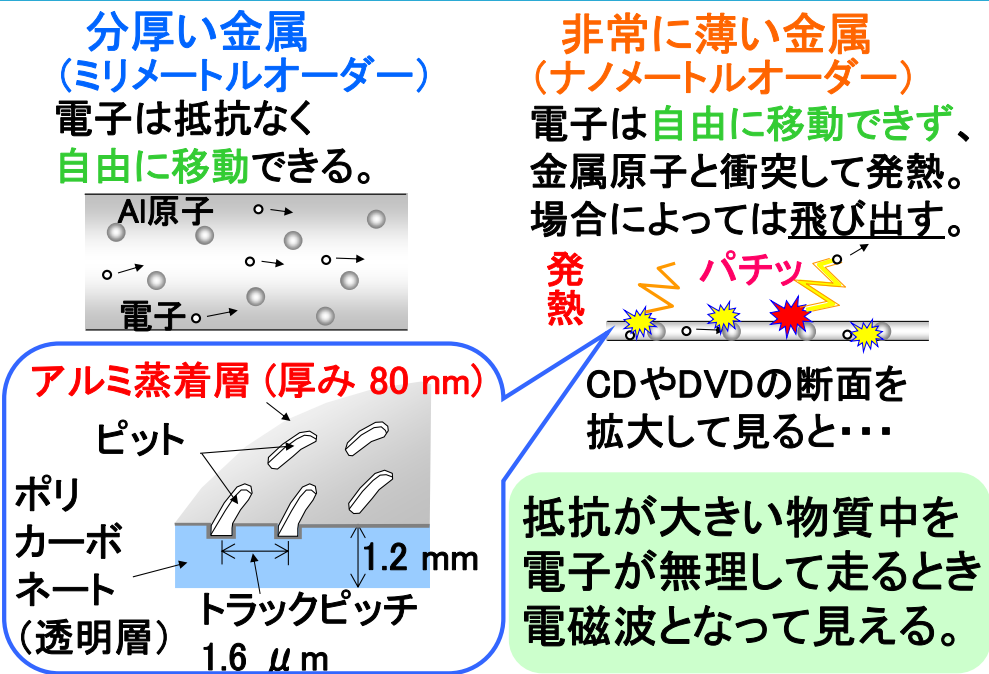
分厚い金属
（ミリメートルオーダー）
電子は抵抗なく自由に移動できる。

Al原子

電子

非常に薄い金属
（ナノメートルオーダー）
電子は自由に移動できず、金属原子と衝突して発熱。場合によっては飛び出す。

発熱

パチッ

CDやDVDの断面を拡大して見ると･･･

アルミ蒸着層（厚み 80 nm）

ピット

ポリカーボネート（透明層）

1.2 mm

トラックピッチ 1.6 μm

抵抗が大きい物質中を電子が無理して走るとき電磁波となって見える。